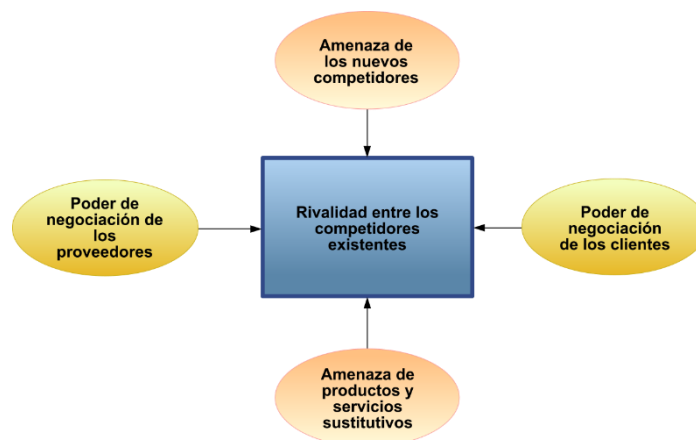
Amenaza de los nuevos competidores

Poder de negociación de los proveedores

Rivalidad entre los competidores existentes

Poder de negociación de los clientes

Amenaza de productos y servicios sustitutivos